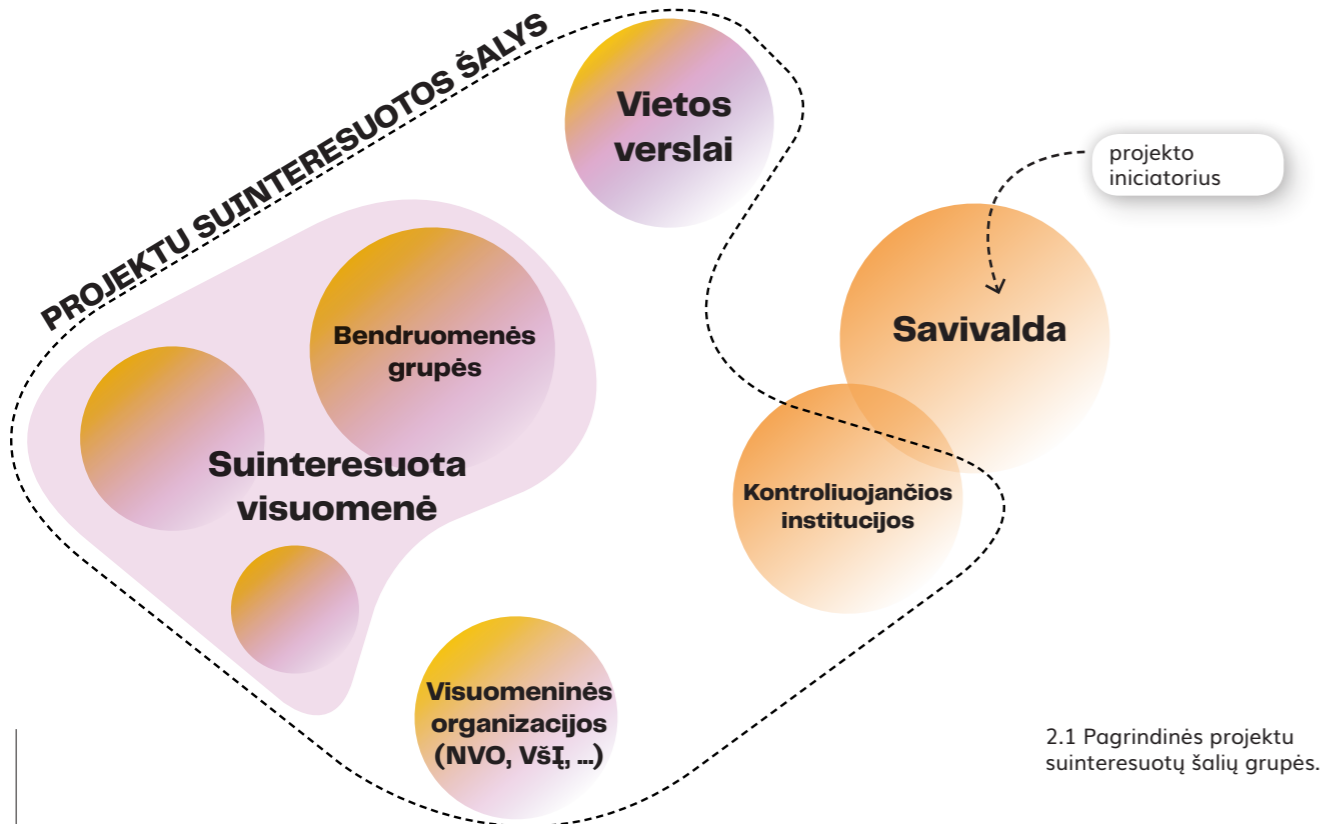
PROJEKTU SUINTERESUOTOS ŠALYS

Vietos verslai

projekto iniciatorius

Bendruomenės grupės

Suinteresuota visuomenė

Savivalda

Kontroliuojančios institucijos

Visuomeninės organizacijos (NVO, VšĮ, ...)

2.1 Pagrindinės projektu suinteresuotų šalių grupės.